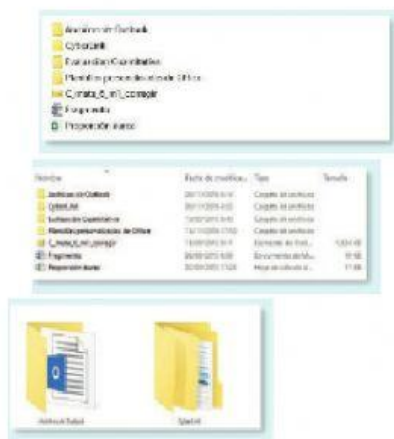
Archivos de Outlook
CyberLink
Evaluación Cuantitativa
Plantillas personalizadas de Office
C_mate_6_m1_corregir
Fragmento
Proporción áurea

| Nombre | Fecha de modifica... | Tipo | Tamaño |
|---|---|---|---|
| Archivos de Outlook | 08/11/2015 8:41 | Carpeta de archivos | |
| CyberLink | 08/11/2015 8:02 | Carpeta de archivos | |
| Evaluación Cuantitativa | 13/02/2015 8:40 | Carpeta de archivos | |
| Plantillas personalizadas de Office | 13/11/2015 17:00 | Carpeta de archivos | |
| C_mate_6_m1_corregir | 13/01/2015 8:11 | Documento de Guid... | 1.024 KB |
| Fragmento | 20/09/2015 9:00 | Documento de Mi... | 15 KB |
| Proporción áurea | 20/09/2015 17:28 | Hoja de cálculo d... | 11 KB |

Archivos de Outlook
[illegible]